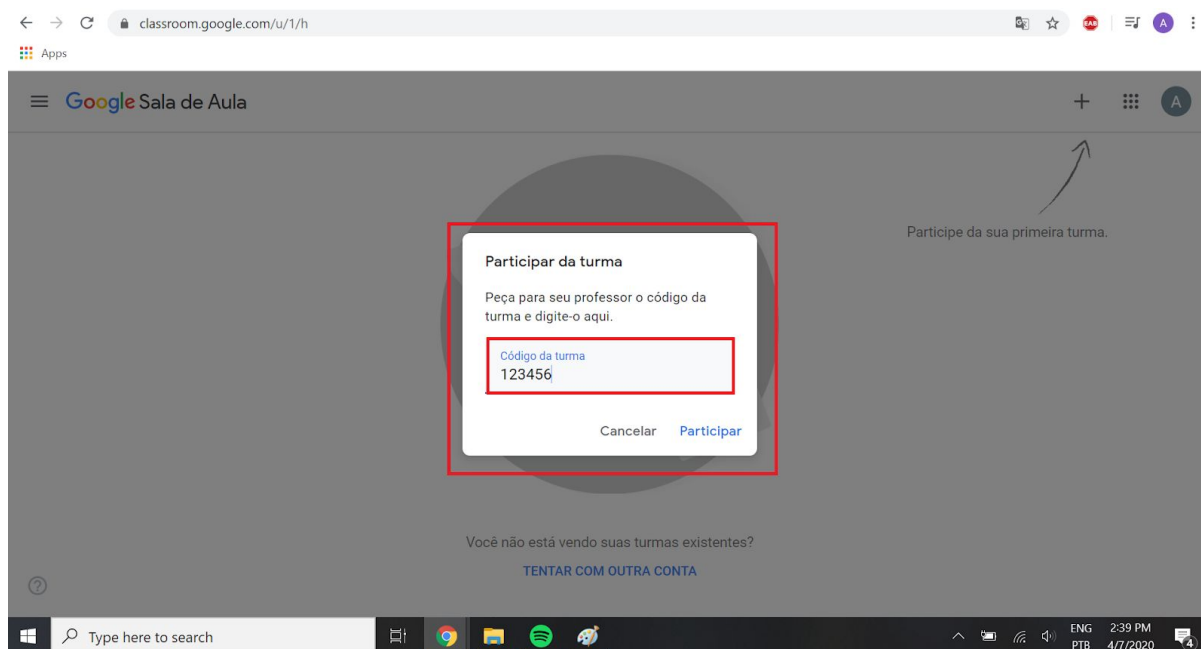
classroom.google.com/u/1/h

A

Apps

Google Sala de Aula

A

Participe da sua primeira turma.

Participar da turma

Peça para seu professor o código da turma e digite-o aqui.

Código da turma
123456

Cancelar Participar

Você não está vendo suas turmas existentes?

TENTAR COM OUTRA CONTA

?

Type here to search

ENG
PTB
2:39 PM
4/7/2020

4